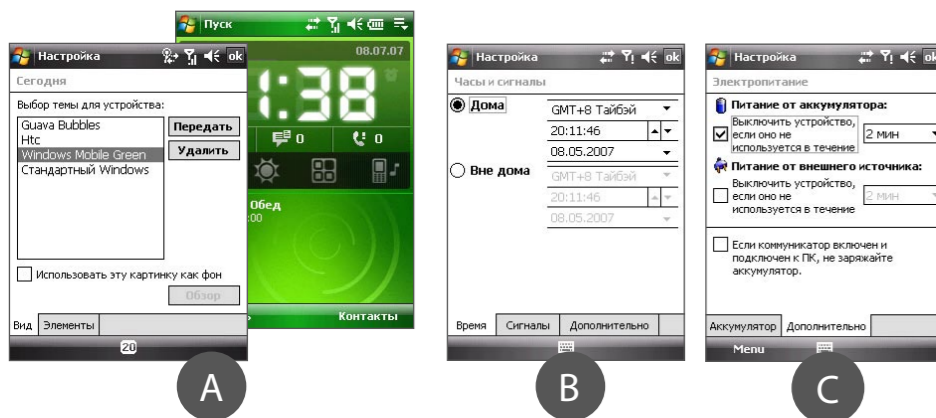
Настройка ok
Сегодня
Выбор темы для устройства:
Guava Bubbles
Htc
Windows Mobile Green
Стандартный Windows
Передать
Удалить
Использовать эту картинку как фон
Обзор
Вид Элементы

Пуск
08.07.07
1:38
0
0
Обед
:00
Контакты

A

Настройка ok
Часы и сигналы
Дома
GMT+8 Тайбэй
20:11:46
08.05.2007
Вне дома
GMT+8 Тайбэй
20:11:46
08.05.2007
Время Сигналы Дополнительно

B

Настройка ok
Электропитание
Питание от аккумулятора:
Выключить устройство, если оно не используется в течение
2 мин
Питание от внешнего источника:
Выключить устройство, если оно не используется в течение
2 мин
Если коммуникатор включен и подключен к ПК, не заряжайте аккумулятор.
Аккумулятор Дополнительно
Menu

C